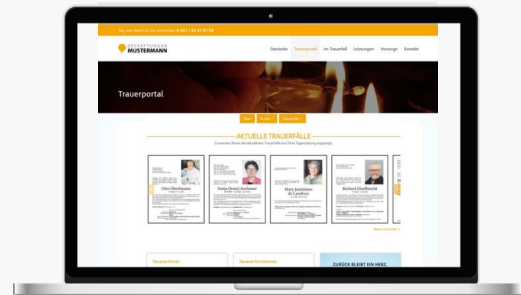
Tag und Nacht für Sie erreichbar: 0 421 / 22 33 81 00

BESTATTUNGEN MUSTERMANN

Startseite Trauerportal Im Trauerfall Leistungen Vorsorge Kontakt

Trauerportal

AKTUELLE TRAUERFÄLLE

Otto Oberhauser

Sonja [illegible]

Mary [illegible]

Richard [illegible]

ZURÜCK BLEIBT EIN HERZ,